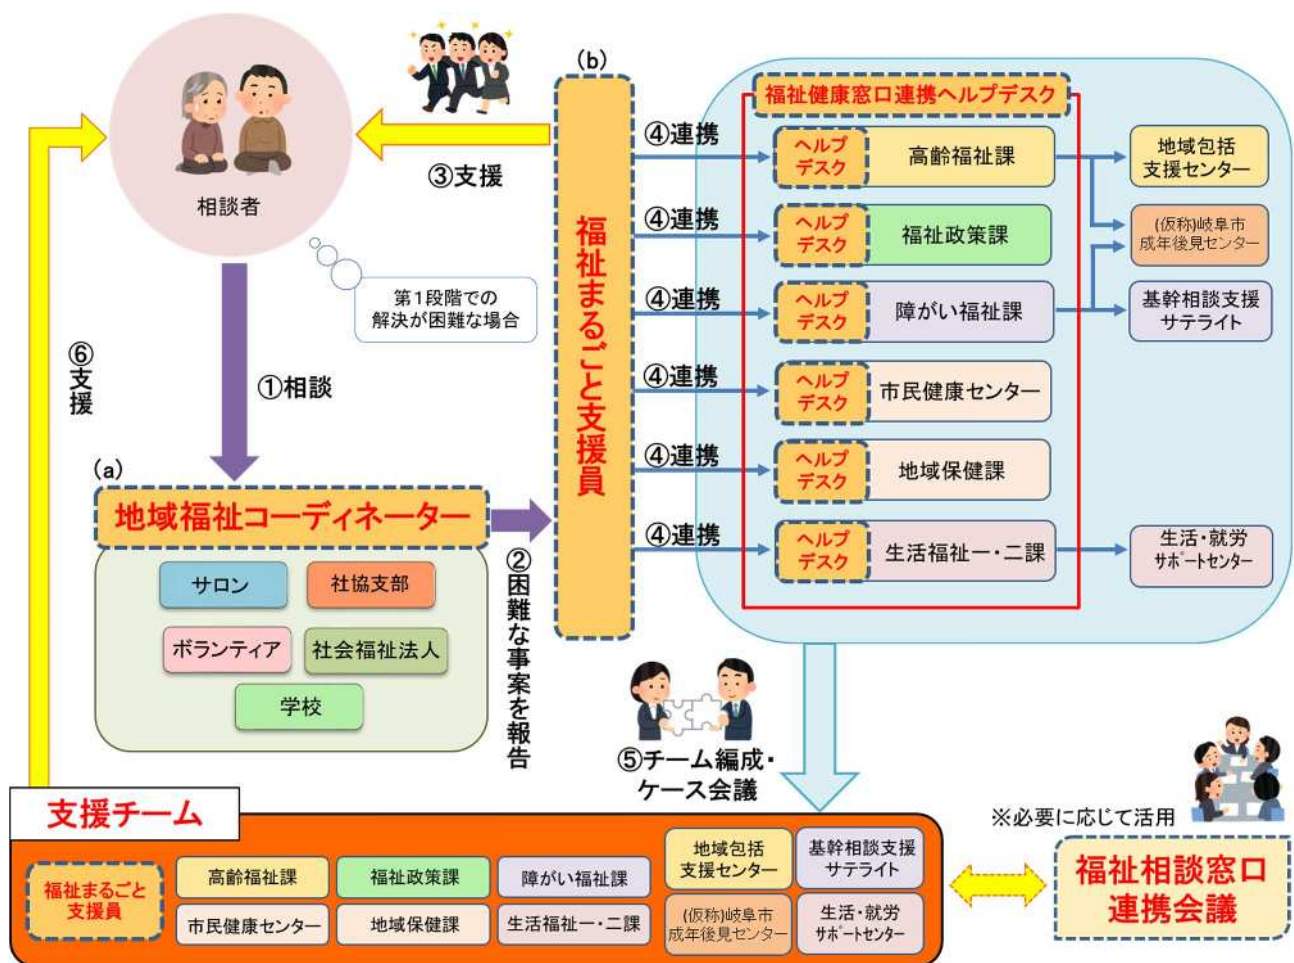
相談者

③支援

(b)

福祉まるごと支援員

第１段階での解決が困難な場合

⑥支援

①相談

(a)

地域福祉コーディネーター

サロン
社協支部
ボランティア
社会福祉法人
学校

②困難な事案を報告

福祉健康窓口連携ヘルプデスク

④連携
ヘルプデスク 高齢福祉課
④連携
ヘルプデスク 福祉政策課
④連携
ヘルプデスク 障がい福祉課
④連携
ヘルプデスク 市民健康センター
④連携
ヘルプデスク 地域保健課
④連携
ヘルプデスク 生活福祉一・二課

地域包括支援センター
(仮称)岐阜市成年後見センター
基幹相談支援サテライト
生活・就労サポートセンター

⑤チーム編成・ケース会議

※必要に応じて活用

支援チーム

福祉まるごと支援員
高齢福祉課
福祉政策課
障がい福祉課
市民健康センター
地域保健課
生活福祉一・二課
地域包括支援センター
基幹相談支援サテライト
(仮称)岐阜市成年後見センター
生活・就労サポートセンター

福祉相談窓口連携会議